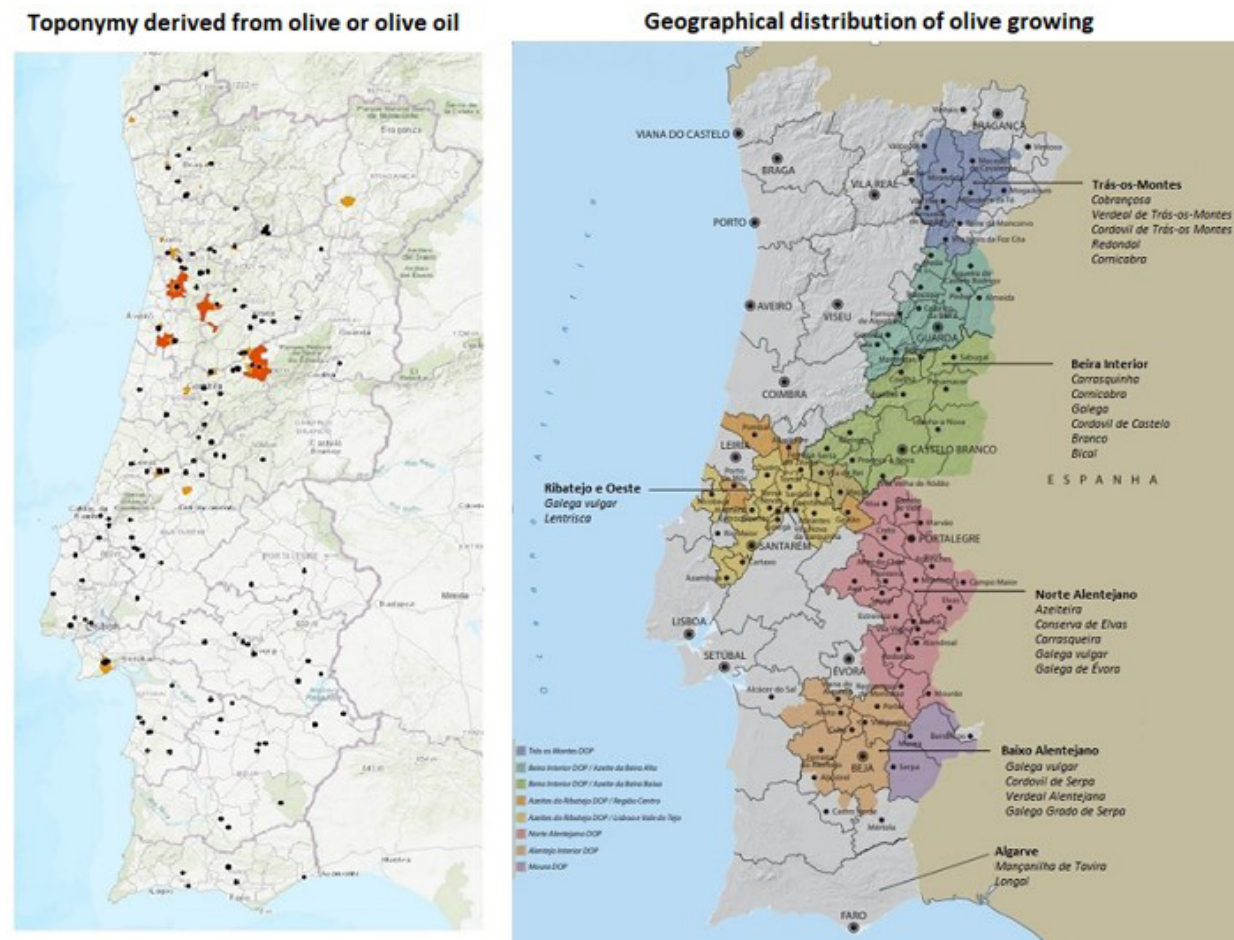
Toponymy derived from olive or olive oil

Bragança

Aveiro

Coimbra

Castelo Branco

Lisboa

Setúbal

Faro

Geographical distribution of olive growing

VIANA DO CASTELO

BRAGANÇA

BRAGA

VILA REAL

PORTO

AVEIRO

VISEU

GUARDA

COIMBRA

CASTELO BRANCO

LEIRIA

SANTARÉM

PORTALEGRE

LISBOA

SETÚBAL

ÉVORA

BEJA

FARO

E S P A N H A

Trás-os-Montes
Cobrançosa
Verdeal de Trás-os-Montes
Cordovil de Trás-os Montes
Redondal
Cornicabra

Beira Interior
Carrasquinha
Cornicabra
Galego
Cordovil de Castelo
Branco
Bical

Ribatejo e Oeste
Galega vulgar
Lentrisca

Norte Alentejano
Azeiteira
Conserva de Elvas
Carrasqueira
Galega vulgar
Galega de Évora

Baixo Alentejano
Galega vulgar
Cordovil de Serpa
Verdeal Alentejana
Galega Grada de Serpa

Algarve
Mançanilha de Tavira
Longal

Trás os Montes DOP
Beira Interior DOP / Azeite da Beira Alta
Beira Interior DOP / Azeite da Beira Baixa
Azeites do Ribatejo DOP / Região Centro
Azeites do Ribatejo DOP / Lisboa e Vale do Tejo
Norte Alentejano DOP
Alentejo Interior DOP
Moura DOP